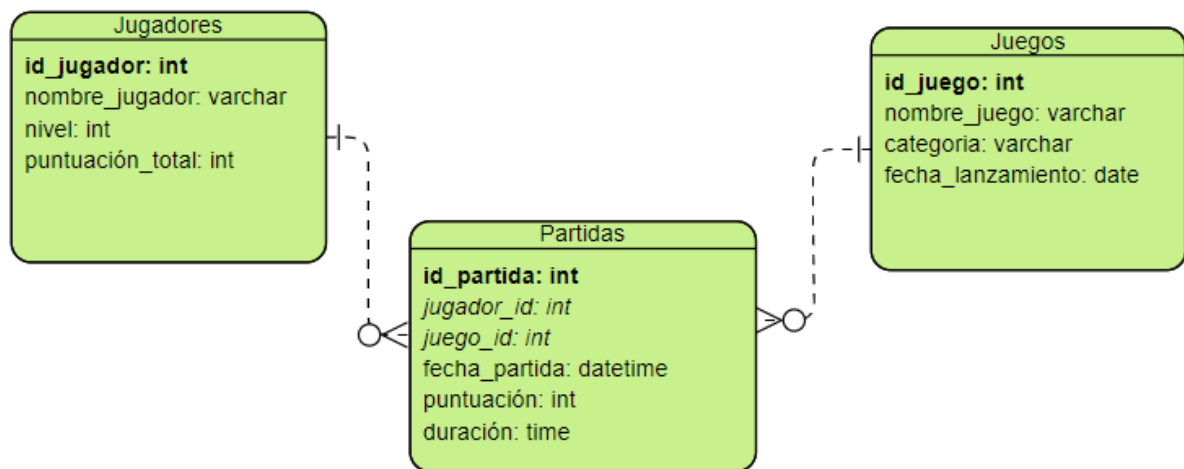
Jugadores

id_jugador: int
nombre_jugador: varchar
nivel: int
puntuación_total: int

Juegos

id_juego: int
nombre_juego: varchar
categoria: varchar
fecha_lanzamiento: date

Partidas

id_partida: int
jugador_id: int
juego_id: int
fecha_partida: datetime
puntuación: int
duración: time